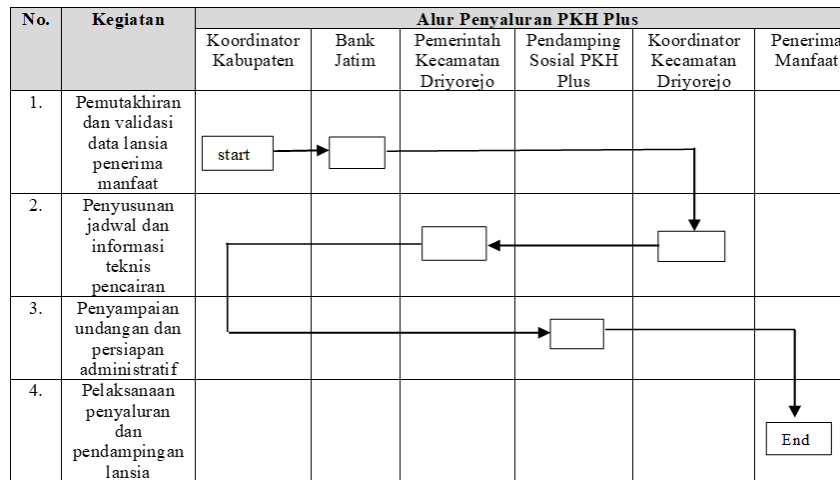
| No. | Kegiatan | Alur Penyaluran PKH Plus | | | | | |
|---|---|---|---|---|---|---|---|
| | | Koordinator Kabupaten | Bank Jatim | Pemerintah Kecamatan Driyorejo | Pendamping Sosial PKH Plus | Koordinator Kecamatan Driyorejo | Penerima Manfaat |
| 1. | Pemutakhiran dan validasi data lansia penerima manfaat | start | | | | | |
| 2. | Penyusunan jadwal dan informasi teknis pencairan | | | | | | |
| 3. | Penyampaian undangan dan persiapan administratif | | | | | | |
| 4. | Pelaksanaan penyaluran dan pendampingan lansia | | | | | | End |